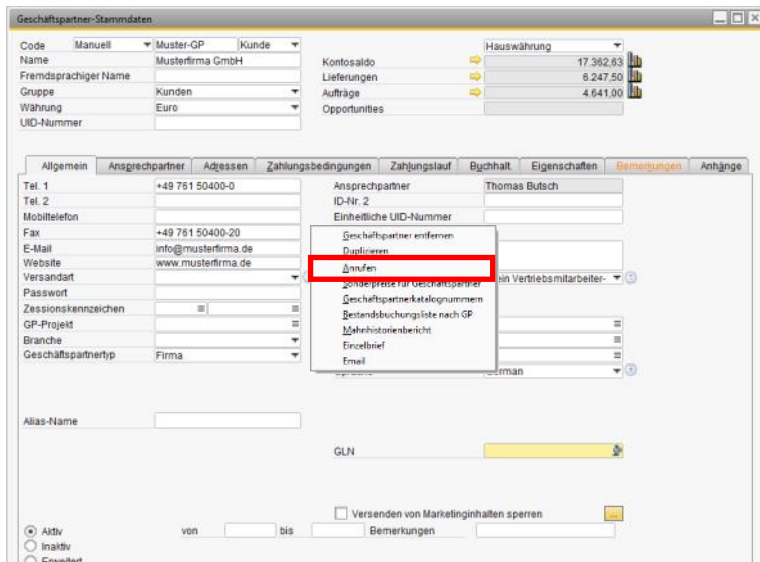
Geschäftspartner-Stammdaten

| | | | |
|---|---|---|---|
| Code | Manuell | Muster-GP | Kunde |
| Name | Musterfirma GmbH | | |
| Fremdsprachiger Name | | | |
| Gruppe | Kunden | | |
| Währung | Euro | | |
| UID-Nummer | | | |

Hauswährung

| | |
|---|---|
| Kontosaldo | 17.362,63 |
| Lieferungen | 6.247,50 |
| Aufträge | 4.641,00 |
| Opportunities | |

Allgemein | Ansprechpartner | Adressen | Zahlungsbedingungen | Zahlungslauf | Buchhalt. | Eigenschaften | Bemerkungen | Anhänge

| | |
|---|---|
| Tel. 1 | +49 761 50400-0 |
| Tel. 2 | |
| Mobiltelefon | |
| Fax | +49 761 50400-20 |
| E-Mail | info@musterfirma.de |
| Website | www.musterfirma.de |
| Versandart | |
| Passwort | |
| Zessionskennzeichen | |
| GP-Projekt | |
| Branche | |
| Geschäftspartnertyp | Firma |

| | |
|---|---|
| Ansprechpartner | Thomas Butsch |
| ID-Nr. 2 | |
| Einheitliche UID-Nummer | |

Geschäftspartner entfernen
Duplizieren
Anrufen
Sonderpreise für Geschäftspartner
Geschäftspartnerkatalognummern
Bestandsbuchungsliste nach GP
Mahnhistorienbericht
Einzelbrief
Email

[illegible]ein Vertriebsmitarbeiter-

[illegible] German

Alias-Name

GLN

Versenden von Marketinginhalten sperren

Aktiv von bis Bemerkungen
Inaktiv
Erweitert